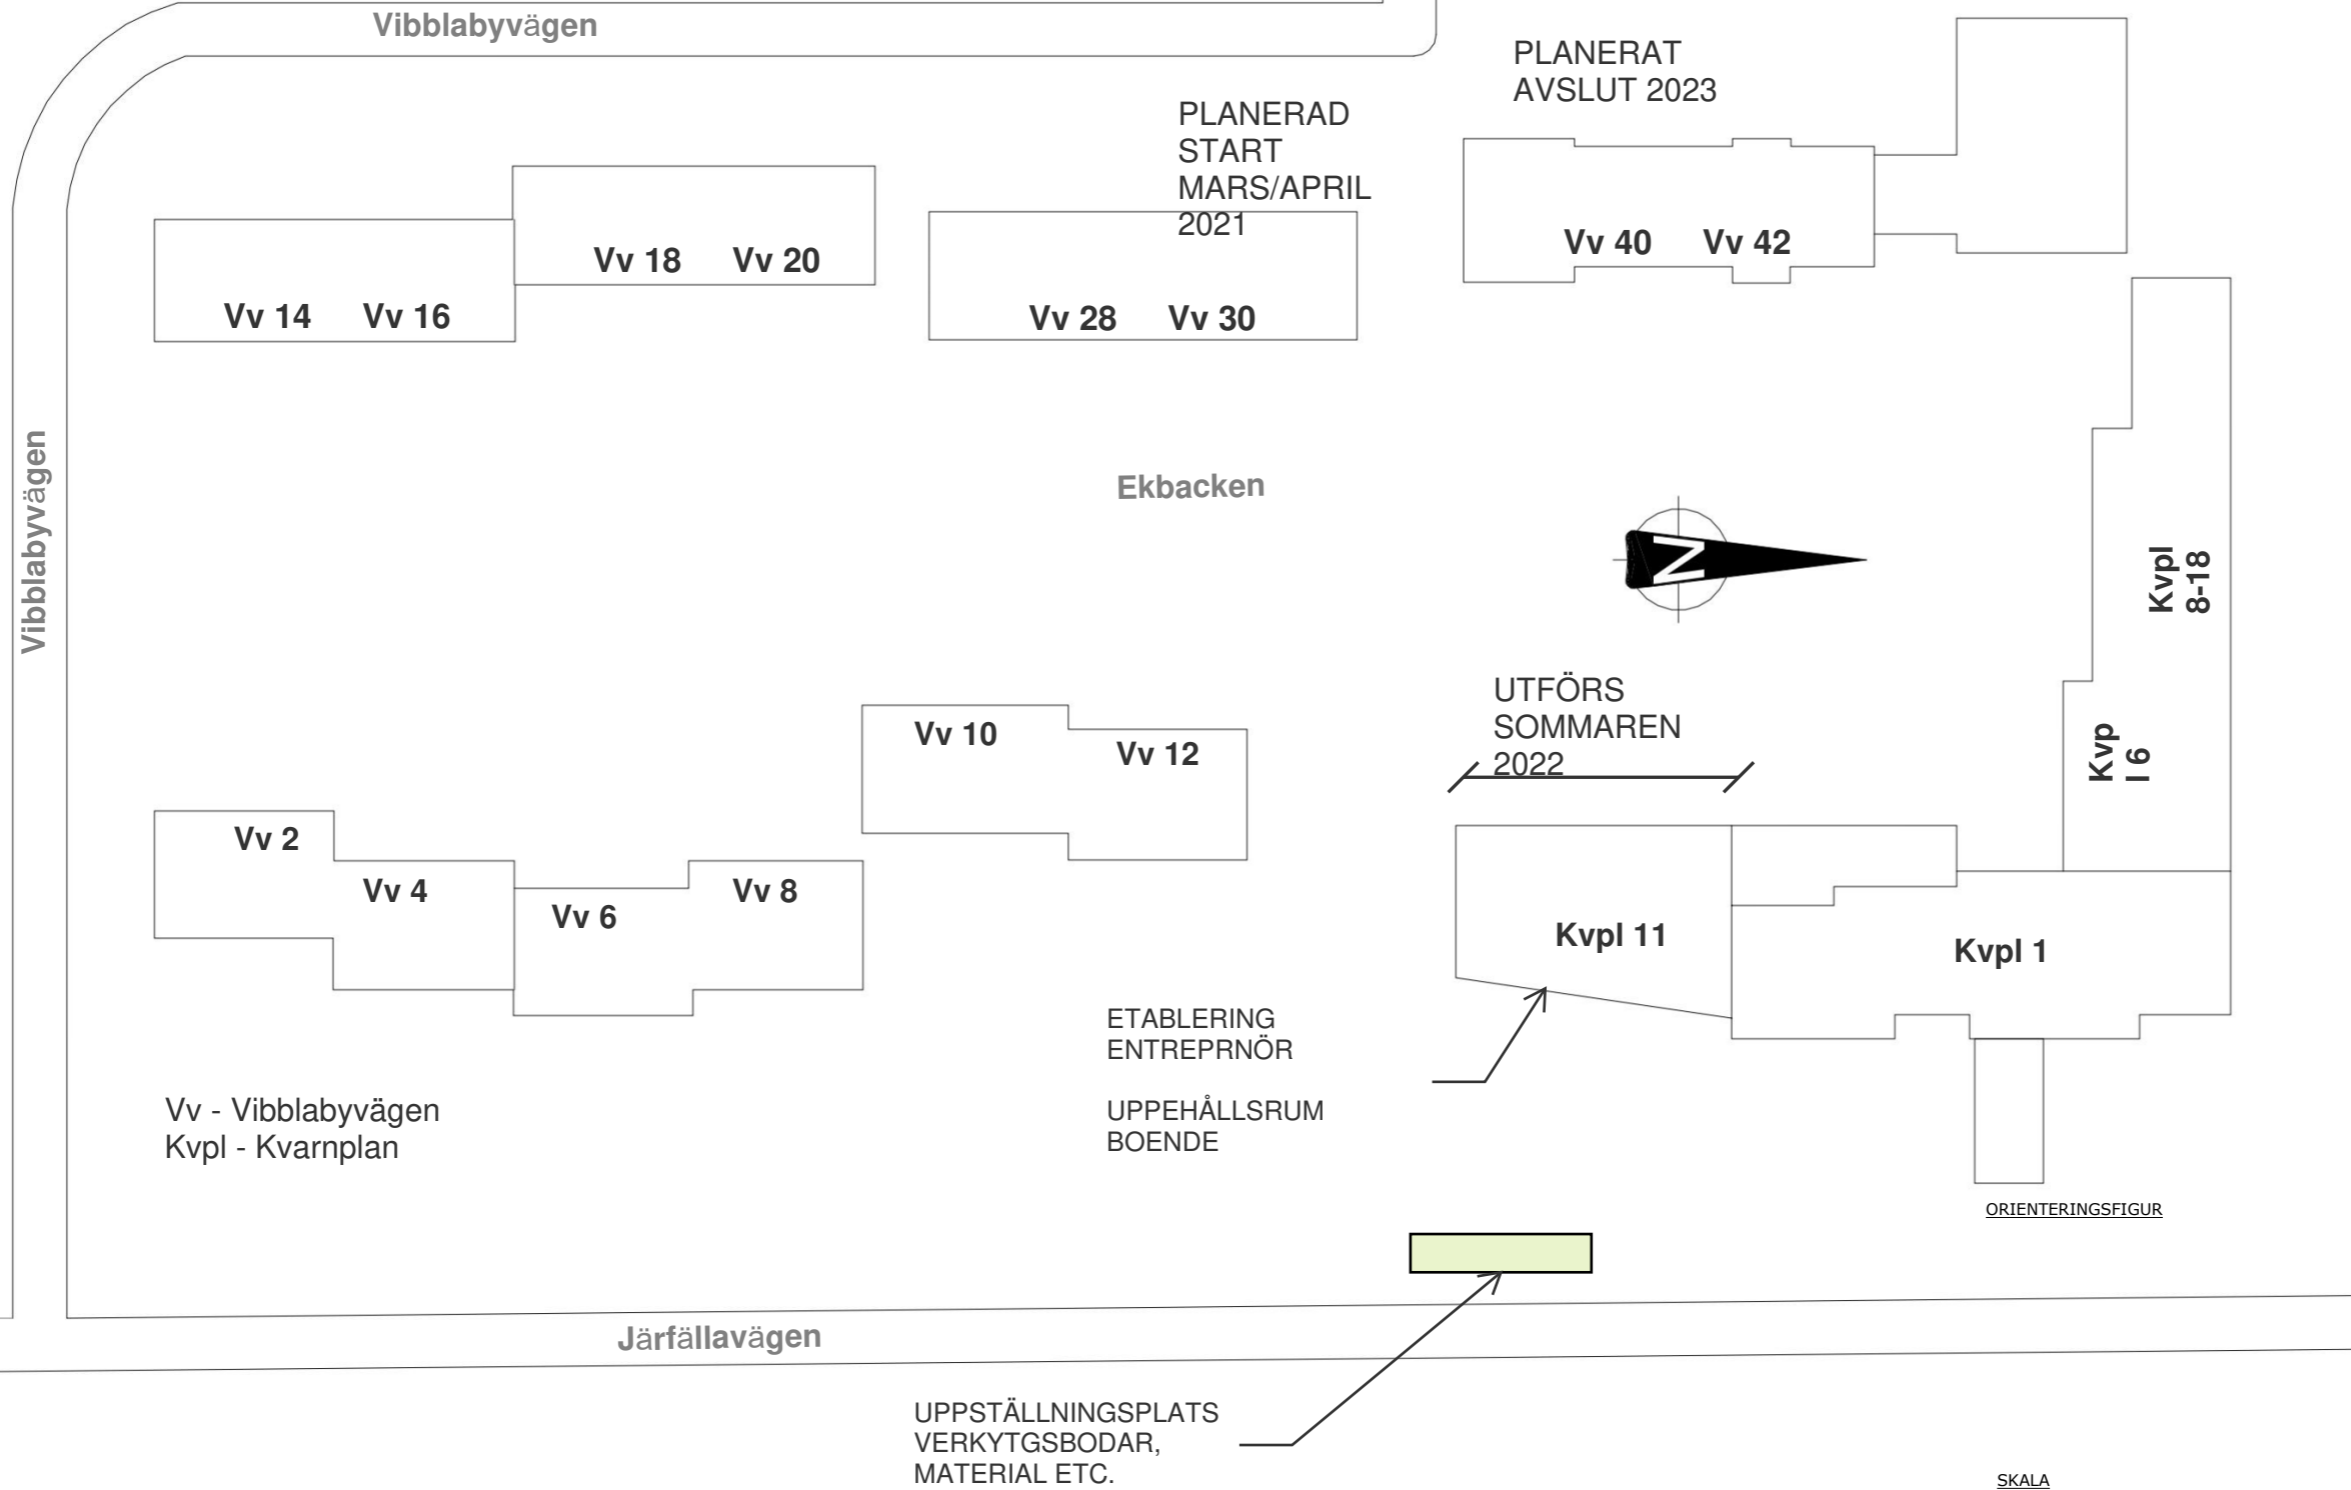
Vibblabyvägen

PLANERAT AVSLUT 2023

PLANERAD START MARS/APRIL 2021

Vv 18 Vv 20

Vv 14 Vv 16

Vv 28 Vv 30

Vv 40 Vv 42

Vibblabyvägen

Ekbacken

N

Kvpl 8-18

UTFÖRS SOMMAREN 2022

Kvp l 6

Vv 10

Vv 12

Vv 2

Vv 4

Vv 6

Vv 8

Kvpl 11

Kvpl 1

ETABLERING ENTREPRNÖR

UPPEHÅLLSRUM BOENDE

Vv - Vibblabyvägen
Kvpl - Kvarnplan

ORIENTERINGSFIGUR

Järfällavägen

UPPSTÄLLNINGSPLATS VERKYTGSBODAR, MATERIAL ETC.

SKALA